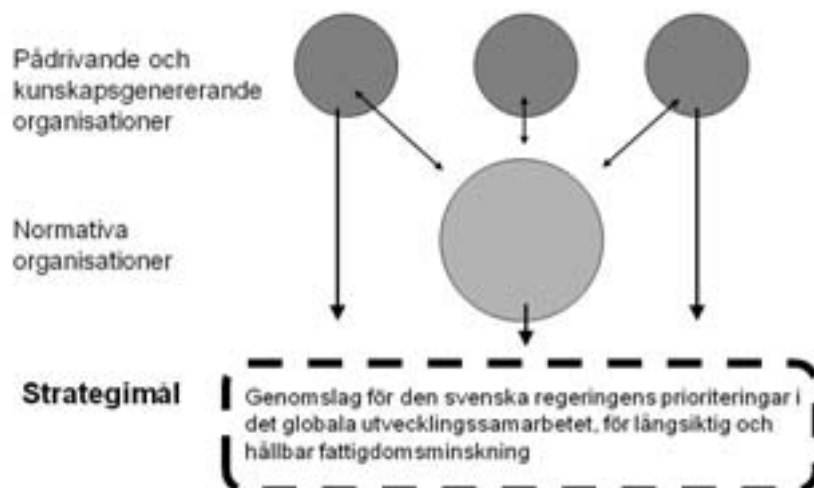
Pådrivande och kunskapsgenererande organisationer

Normativa organisationer

Strategimål

Genomslag för den svenska regeringens prioriteringar i det globala utvecklingssamarbetet, för långsiktig och hållbar fattigdomsminskning